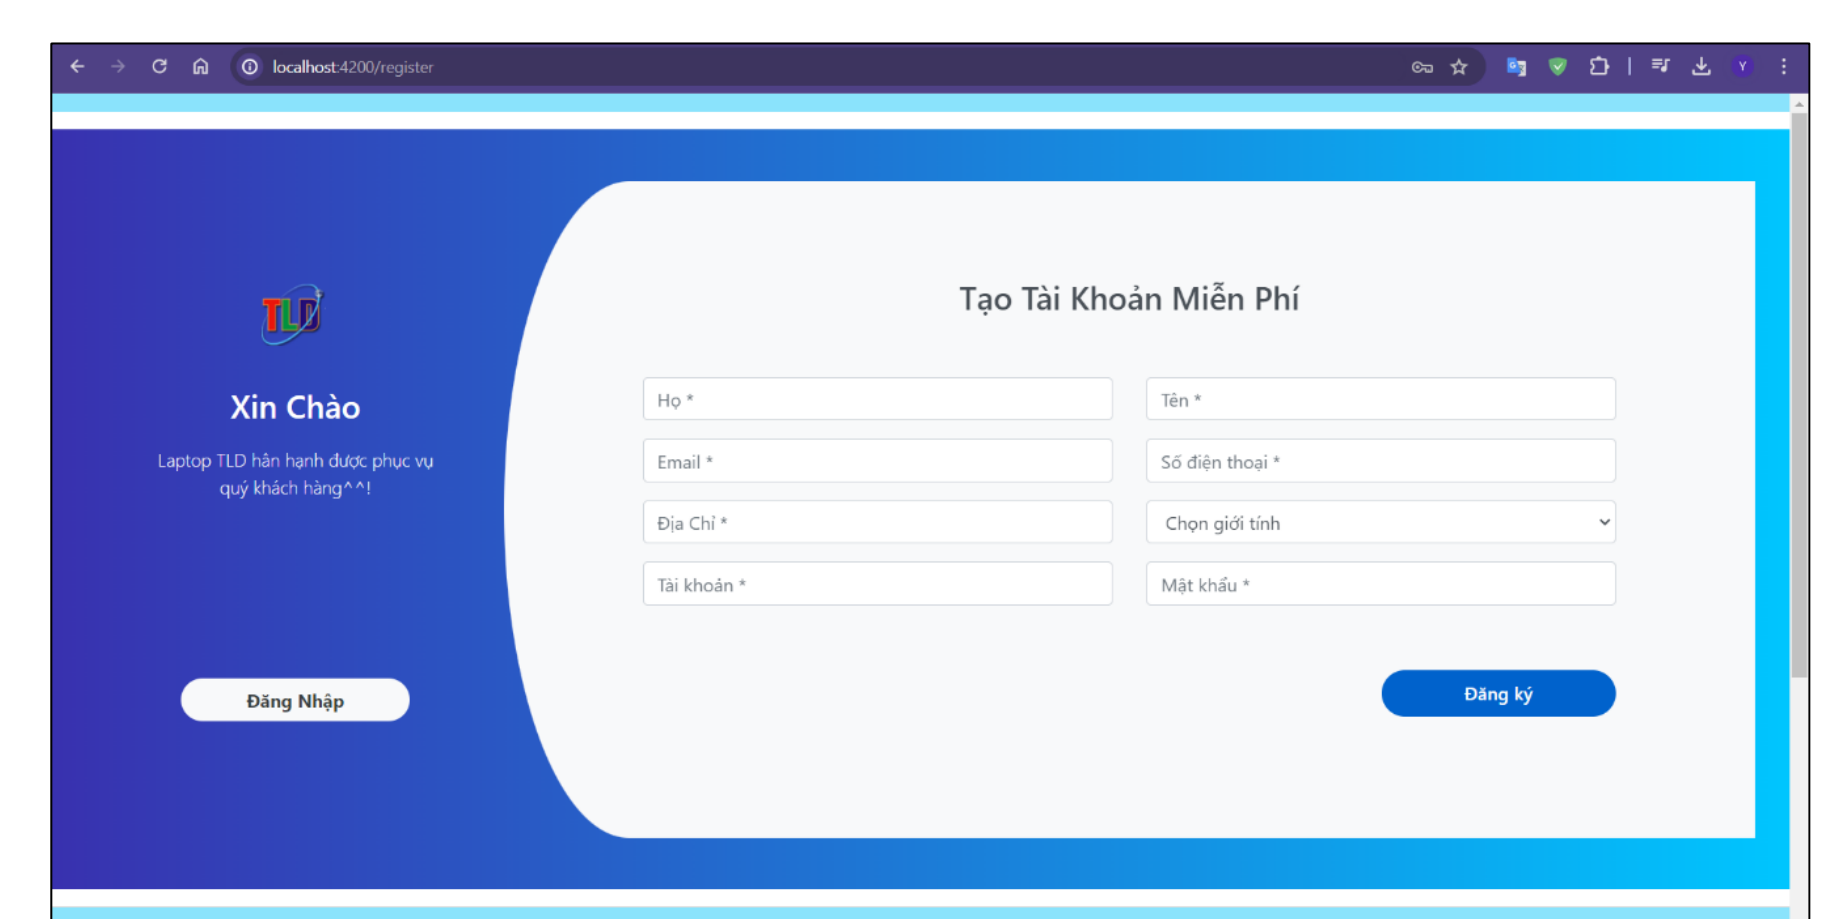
localhost:4200/register

TLD

Xin Chào

Laptop TLD hân hạnh được phục vụ quý khách hàng^^!

Đăng Nhập

Tạo Tài Khoản Miễn Phí

Họ *

Tên *

Email *

Số điện thoại *

Địa Chỉ *

Chọn giới tính

Tài khoản *

Mật khẩu *

Đăng ký